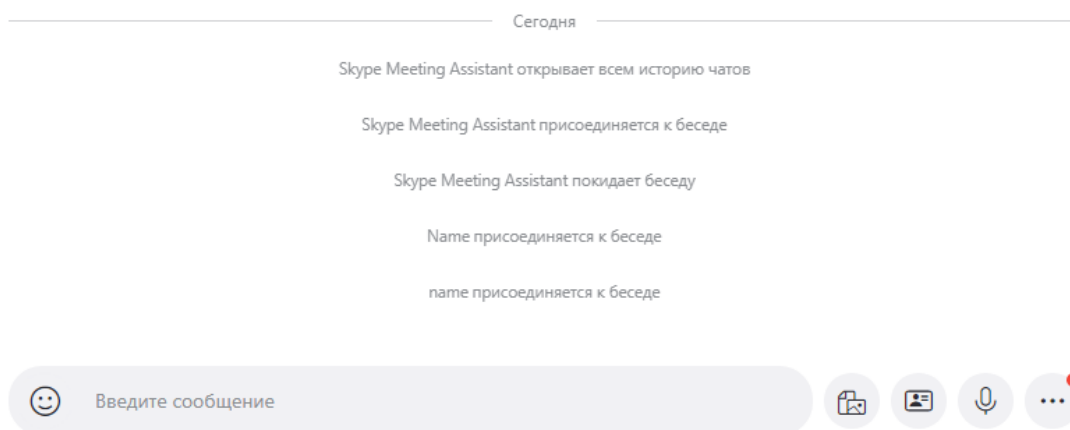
Сегодня

Skype Meeting Assistant открывает всем историю чатов

Skype Meeting Assistant присоединяется к беседе

Skype Meeting Assistant покидает беседу

Name присоединяется к беседе

name присоединяется к беседе

Введите сообщение